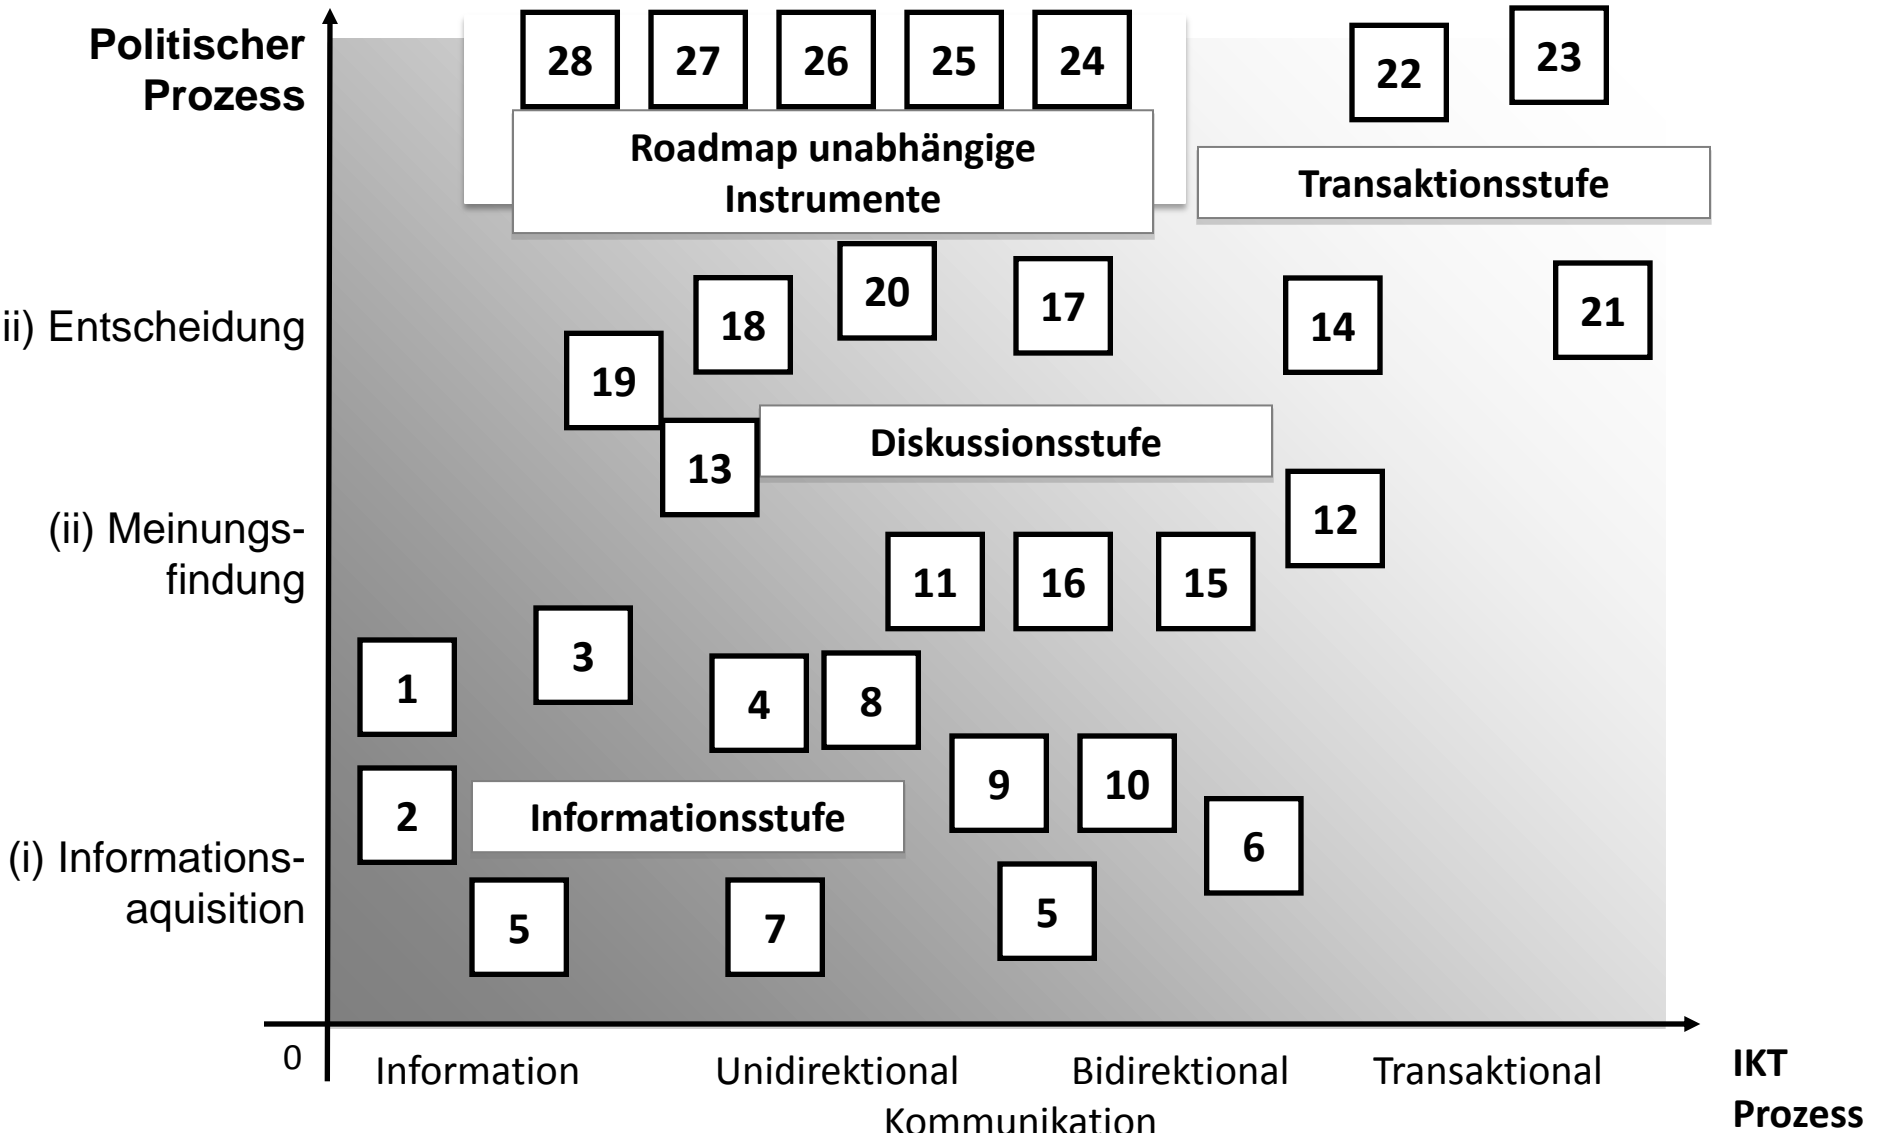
Politischer Prozess

28 27 26 25 24

22 23

Roadmap unabhängige Instrumente

Transaktionsstufe

ii) Entscheidung

20 18 17 14 21

19

Diskussionsstufe

13

(ii) Meinungsfindung

12

11 16 15

3

1

4 8

9 10

2

Informationsstufe

6

(i) Informationsaquisition

5 7 5

0

Information

Unidirektional

Bidirektional

Kommunikation

Transaktional

IKT Prozess